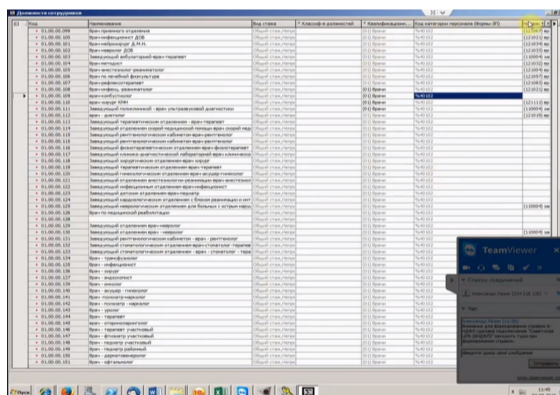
Должности сотрудников

| ID | Код | Наименование | Вид стажа | Классиф-р должностей | Квалификационн... | Код категории персонала (Формы 8П) |
|---|---|---|---|---|---|---|
| | 01.00.00.099 | Врач приемного отделения | | | | |
| | 01.00.00.100 | Врач-инфекционист ДОВ | | | | |
| | 01.00.00.101 | Врач-невролог Д.М.Н. | | | | |
| | 01.00.00.102 | Врач-невролог ДОВ | | | | |
| | 01.00.00.103 | Заведующий амбулаторией-врач-терапевт | | | | |
| | 01.00.00.104 | Врач-методист | | | | |
| | 01.00.00.105 | Врач-анестезиолог-реаниматолог | | | | |
| | 01.00.00.106 | Врач по лечебной физкультуре | | | | |
| | 01.00.00.107 | Врач-рентгенолог | | | | |
| | 01.00.00.108 | Врач-хирург | | | | |
| | 01.00.00.109 | Врач-комбустиолог | | | | |
| | 01.00.00.110 | Врач-хирург КМН | | | | |
| | 01.00.00.111 | Заведующий поликлиникой - врач ультразвуковой диагностики | | | | |
| | 01.00.00.112 | Врач - диетолог | | | | |
| | 01.00.00.113 | Заведующий терапевтическим отделением - врач-терапевт | | | | |
| | 01.00.00.114 | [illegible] | | | | |
| | 01.00.00.115 | Заведующий рентгенологическим кабинетом врач-рентгенолог | | | | |
| | 01.00.00.116 | Заведующий рентгеновским кабинетом - врач-рентгенолог | | | | |
| | 01.00.00.117 | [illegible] | | | | |
| | 01.00.00.118 | Заведующий хирургическим отделением врач-хирург | | | | |
| | 01.00.00.119 | Заведующий терапевтическим отделением - врач-терапевт | | | | |
| | 01.00.00.120 | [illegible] | | | | |
| | 01.00.00.121 | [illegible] | | | | |
| | 01.00.00.122 | Заведующий инфекционным отделением врач-инфекционист | | | | |
| | 01.00.00.123 | Заведующий детским отделением-врач-педиатр | | | | |
| | 01.00.00.124 | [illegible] | | | | |
| | 01.00.00.125 | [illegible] | | | | |
| | 01.00.00.126 | Врач по медицинской реабилитации | | | | |
| | 01.00.00.127 | Заведующий отделением врач-невролог | | | | |
| | 01.00.00.128 | Заведующий отделением - врач - невролог | | | | |
| | 01.00.00.129 | Заведующий рентгенологическим кабинетом - врач - рентгенолог | | | | |
| | 01.00.00.130 | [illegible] | | | | |
| | 01.00.00.131 | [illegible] | | | | |
| | 01.00.00.132 | Врач - трансфузиолог | | | | |
| | 01.00.00.133 | Врач - инфекционист | | | | |
| | 01.00.00.134 | Врач - хирург | | | | |
| | 01.00.00.135 | Врач - нарколог | | | | |
| | 01.00.00.136 | Врач - онколог | | | | |
| | 01.00.00.137 | Врач - акушер-гинеколог | | | | |
| | 01.00.00.138 | Врач - психиатр-нарколог | | | | |
| | 01.00.00.139 | Врач - психиатр - нарколог | | | | |
| | 01.00.00.140 | Врач - уролог | | | | |
| | 01.00.00.141 | Врач - педиатр | | | | |
| | 01.00.00.142 | Врач - оториноларинголог | | | | |
| | 01.00.00.143 | Врач - терапевт участковый | | | | |
| | 01.00.00.144 | Врач - фтизиатр участковый | | | | |
| | 01.00.00.145 | Врач - терапевт участковый | | | | |
| | 01.00.00.146 | Врач - педиатр районный | | | | |
| | 01.00.00.147 | Врач - дерматовенеролог | | | | |
| | 01.00.00.148 | Врач - офтальмолог | | | | |

TeamViewer

Список соединений

Отправить

Пуск

13:49